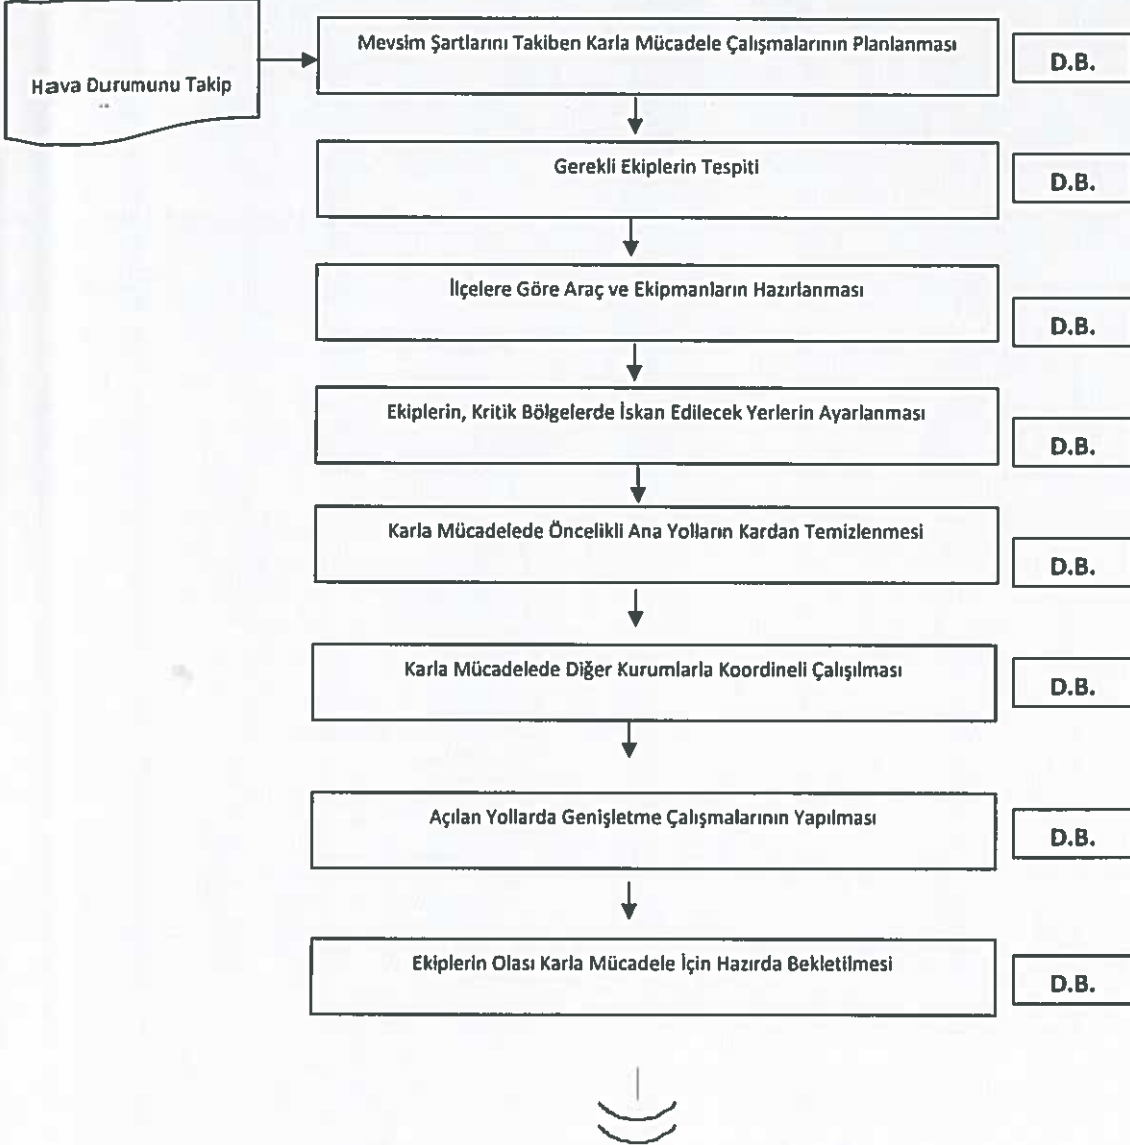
Hava Durumunu Takip

Mevsim Şartlarını Takiben Karla Mücadele Çalışmalarının Planlanması

D.B.

Gerekli Ekiplerin Tespiti

D.B.

İlçelere Göre Araç ve Ekipmanların Hazırlanması

D.B.

Ekiplerin, Kritik Bölgelerde İskan Edilecek Yerlerin Ayarlanması

D.B.

Karla Mücadelede Öncelikli Ana Yolların Kardan Temizlenmesi

D.B.

Karla Mücadelede Diğer Kurumlarla Koordineli Çalışılması

D.B.

Açılan Yollarda Genişletme Çalışmalarının Yapılması

D.B.

Ekiplerin Olası Karla Mücadele İçin Hazırda Bekletilmesi

D.B.